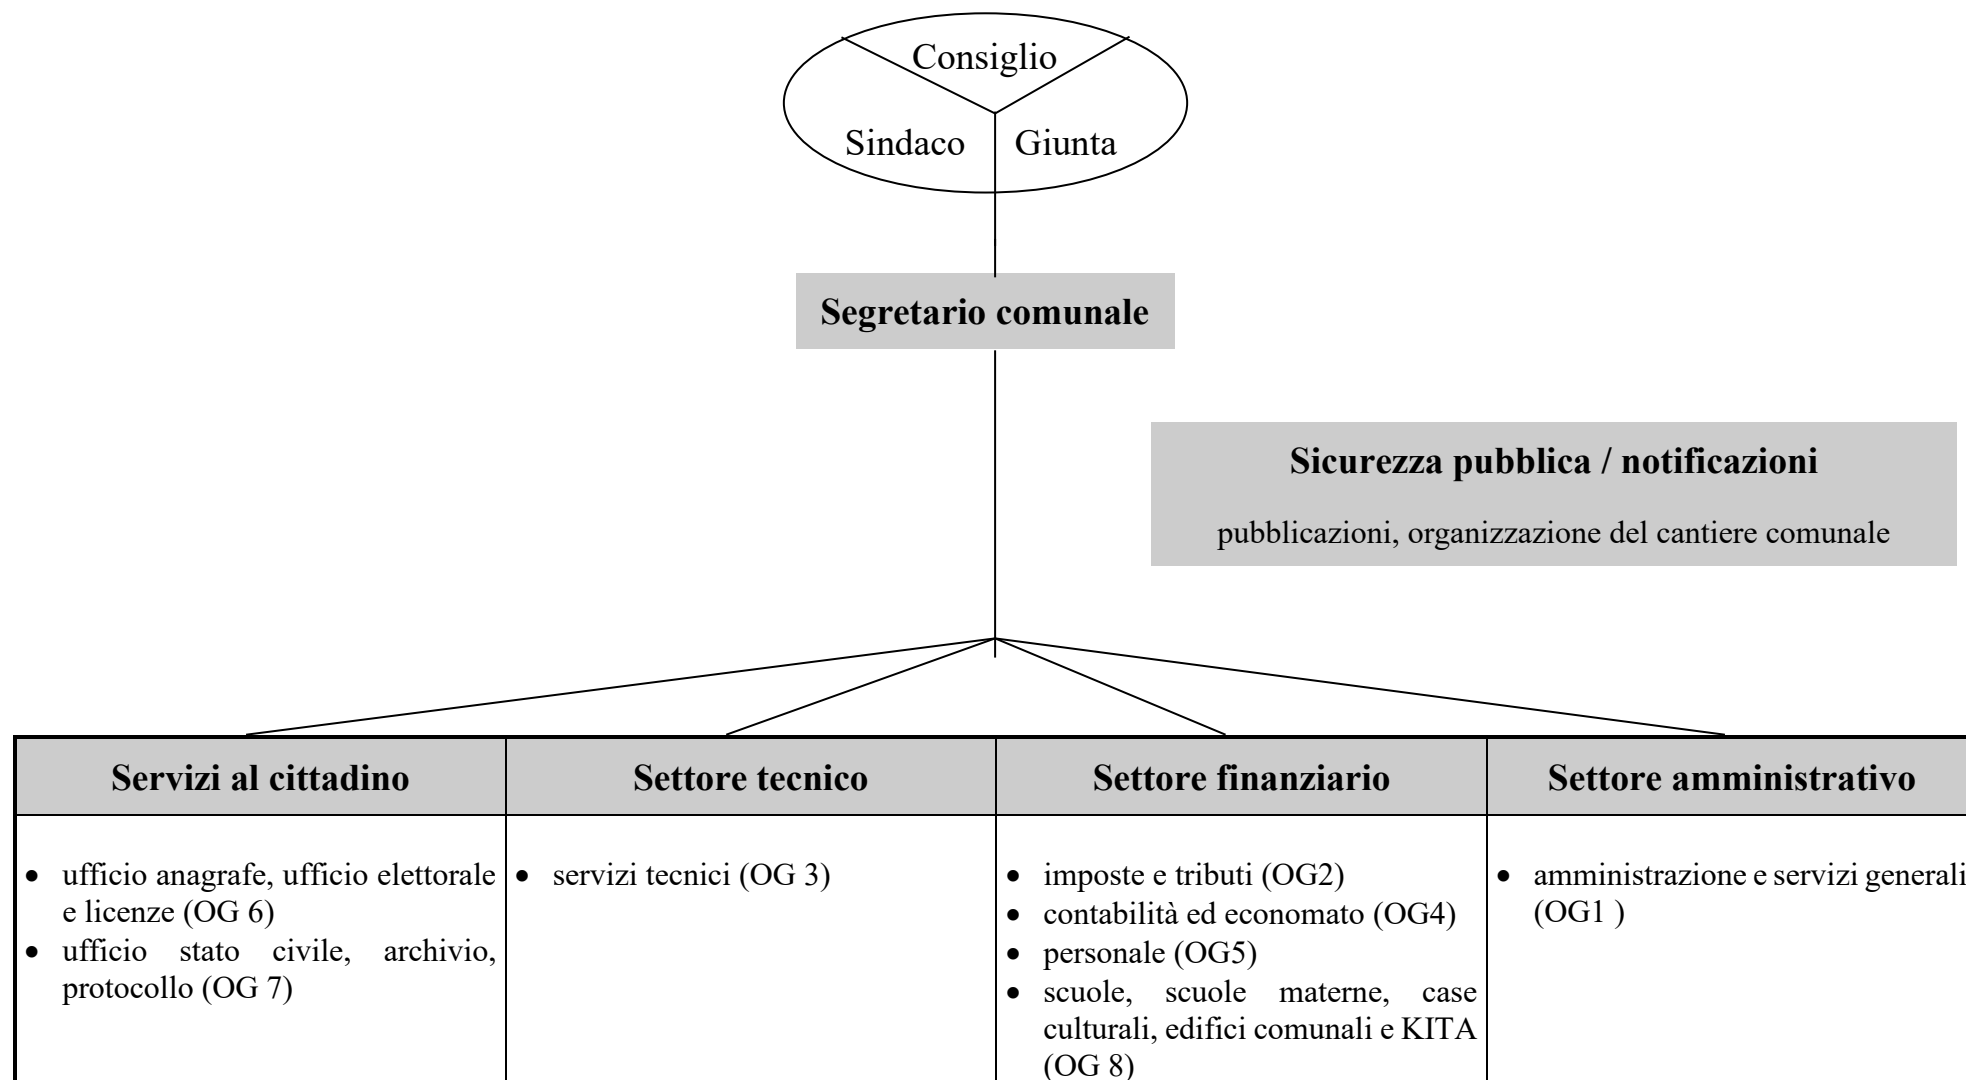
Consiglio
Sindaco
Giunta

Segretario comunale

Sicurezza pubblica / notificazioni
pubblicazioni, organizzazione del cantiere comunale

| Servizi al cittadino | Settore tecnico | Settore finanziario | Settore amministrativo |
|---|---|---|---|
| • ufficio anagrafe, ufficio elettorale e licenze (OG 6)<br>• ufficio stato civile, archivio, protocollo (OG 7) | • servizi tecnici (OG 3) | • imposte e tributi (OG2)<br>• contabilità ed economato (OG4)<br>• personale (OG5)<br>• scuole, scuole materne, case culturali, edifici comunali e KITA (OG 8) | • amministrazione e servizi generali (OG1 ) |